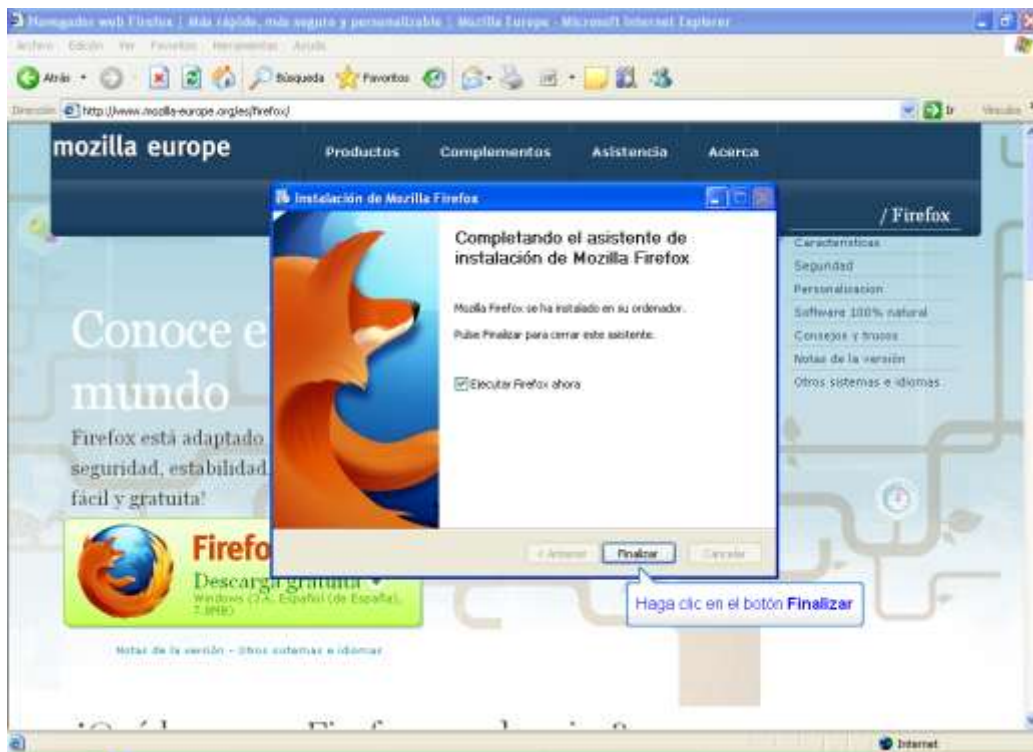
Navegador web Firefox | Más rápido, más seguro y personalizable | Mozilla Europe - Microsoft Internet Explorer

Archivo Edición Ver Favoritos Herramientas Ayuda

Atrás Búsqueda Favoritos

Dirección http://www.mozilla-europe.org/es/firefox/ Ir Vínculos

mozilla europe

Productos Complementos Asistencia Acerca

/ Firefox

Características
Seguridad
Personalización
Software 100% natural
Consejos y trucos
Notas de la versión
Otros sistemas e idiomas

Conoce e
mundo

Firefox está adaptado
seguridad, estabilidad
fácil y gratuita!

Firefo
Descarga gratuita
Windows (XP, Español (de España), 7.8MB)

Notas de la versión - Otros sistemas e idiomas

Instalación de Mozilla Firefox

Completando el asistente de instalación de Mozilla Firefox

Mozilla Firefox se ha instalado en su ordenador.

Pulse Finalizar para cerrar este asistente.

Ejecutar Firefox ahora

< Anterior Finalizar Cancelar

Haga clic en el botón Finalizar

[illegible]

Internet